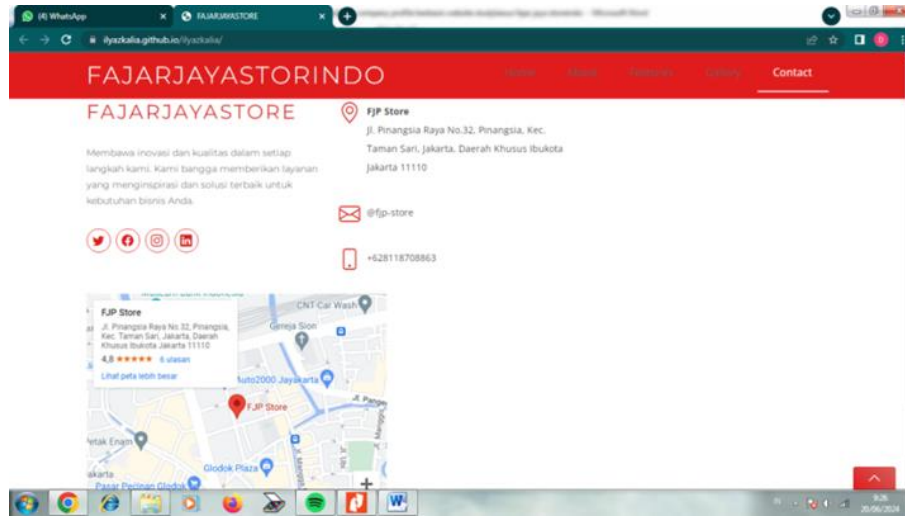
(4) WhatsApp
FAJARJAYASTORE
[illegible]
ilyazkalia.github.io/ilyazkalia/

FAJARJAYASTORINDO
Home About Features Gallery Contact

FAJARJAYASTORE

Membawa inovasi dan kualitas dalam setiap langkah kami. Kami bangga memberikan layanan yang menginspirasi dan solusi terbaik untuk kebutuhan bisnis Anda.

FJP Store
Jl. Pinangsia Raya No.32, Pinangsia, Kec. Taman Sari, Jakarta, Daerah Khusus Ibukota Jakarta 11110

@fjp-store

+628118708863

FJP Store
Jl. Pinangsia Raya No.32, Pinangsia, Kec. Taman Sari, Jakarta, Daerah Khusus Ibukota Jakarta 11110
4,8 ★★★★★ 6 ulasan
Lihat peta lebih besar

CNT Car Wash
Gereja Sion
Auto2000 Jayakarta
FJP Store
Jl. Pange
Petak Enam
Glodok Plaza
akarta
Pasar Perniagan Glodok

9:26
20/06/2024